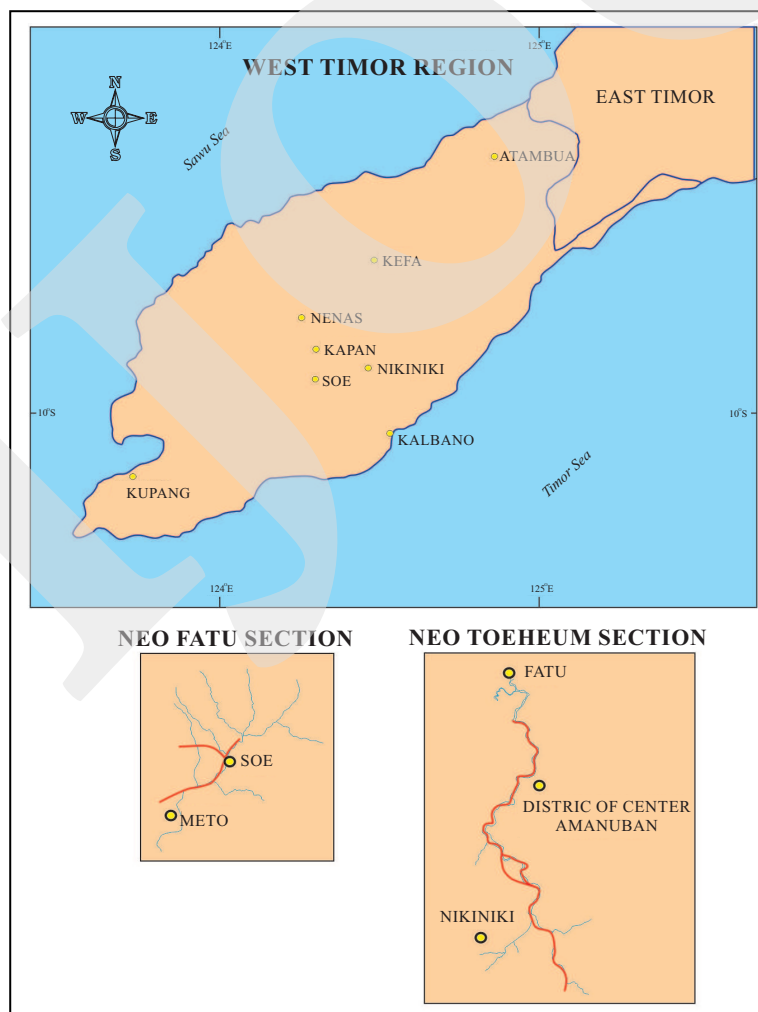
124°E
125°E
WEST TIMOR REGION
EAST TIMOR
N
W
E
S
Sawu Sea
ATAMBUA
KEFA
NENAS
KAPAN
NIKINIKI
SOE
10°S
10°S
KALBANO
KUPANG
Timor Sea
124°E
125°E

NEO FATU SECTION
SOE
METO

NEO TOEHEUM SECTION
FATU
DISTRIC OF CENTER AMANUBAN
NIKINIKI